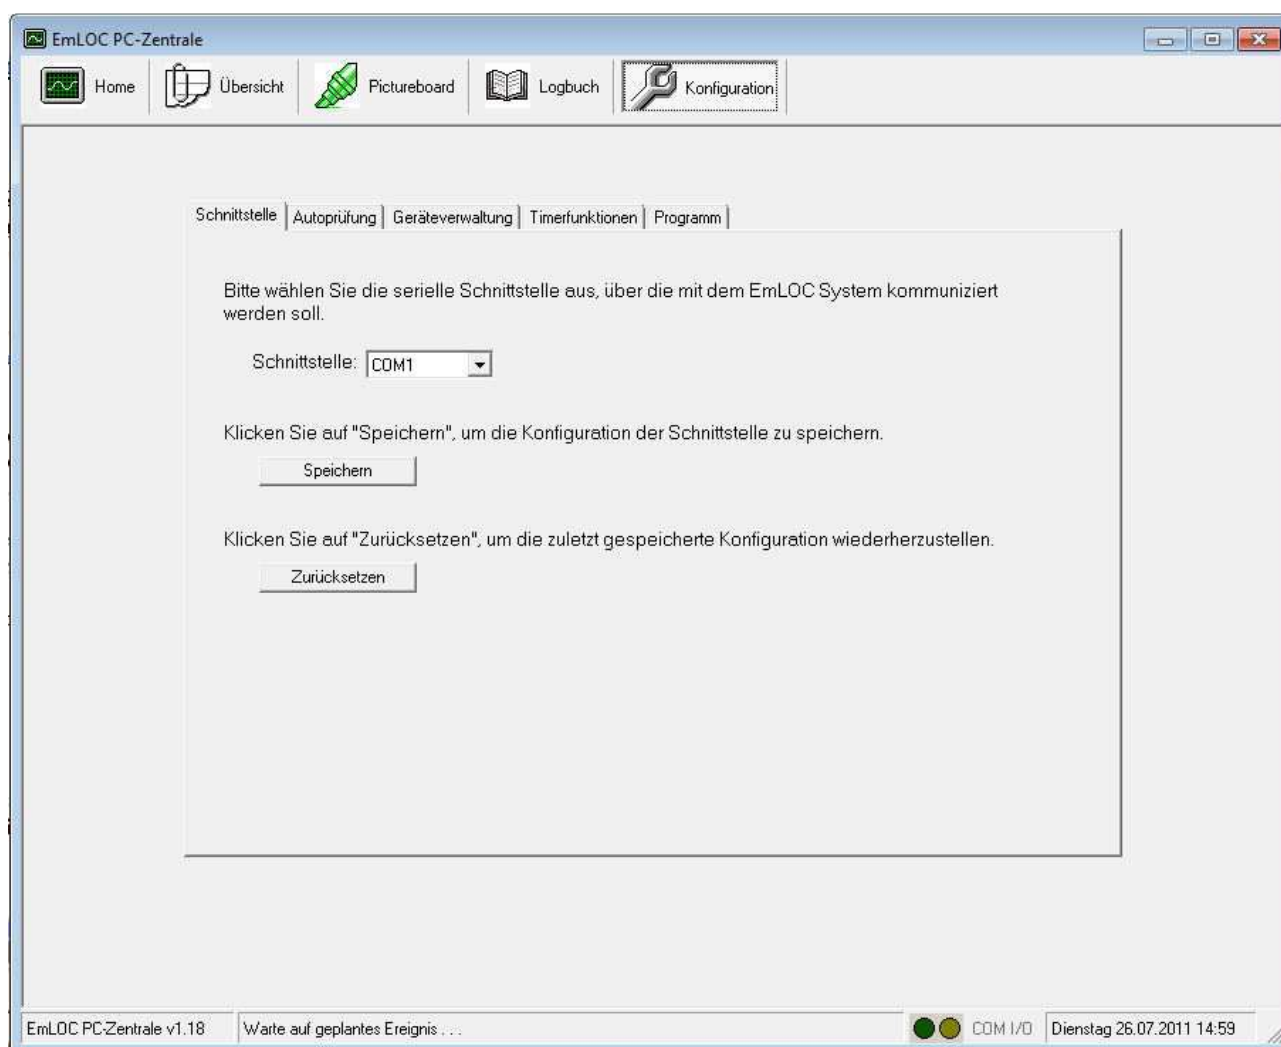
EmLOC PC-Zentrale

Home | Übersicht | Pictureboard | Logbuch | Konfiguration

Schnittstelle | Autoprüfung | Geräteverwaltung | Timerfunktionen | Programm

Bitte wählen Sie die serielle Schnittstelle aus, über die mit dem EmLOC System kommuniziert werden soll.

Schnittstelle: COM1

Klicken Sie auf "Speichern", um die Konfiguration der Schnittstelle zu speichern.

Speichern

Klicken Sie auf "Zurücksetzen", um die zuletzt gespeicherte Konfiguration wiederherzustellen.

Zurücksetzen

EmLOC PC-Zentrale v1.18 | Warte auf geplantes Ereignis . . . | COM I/O | Dienstag 26.07.2011 14:59